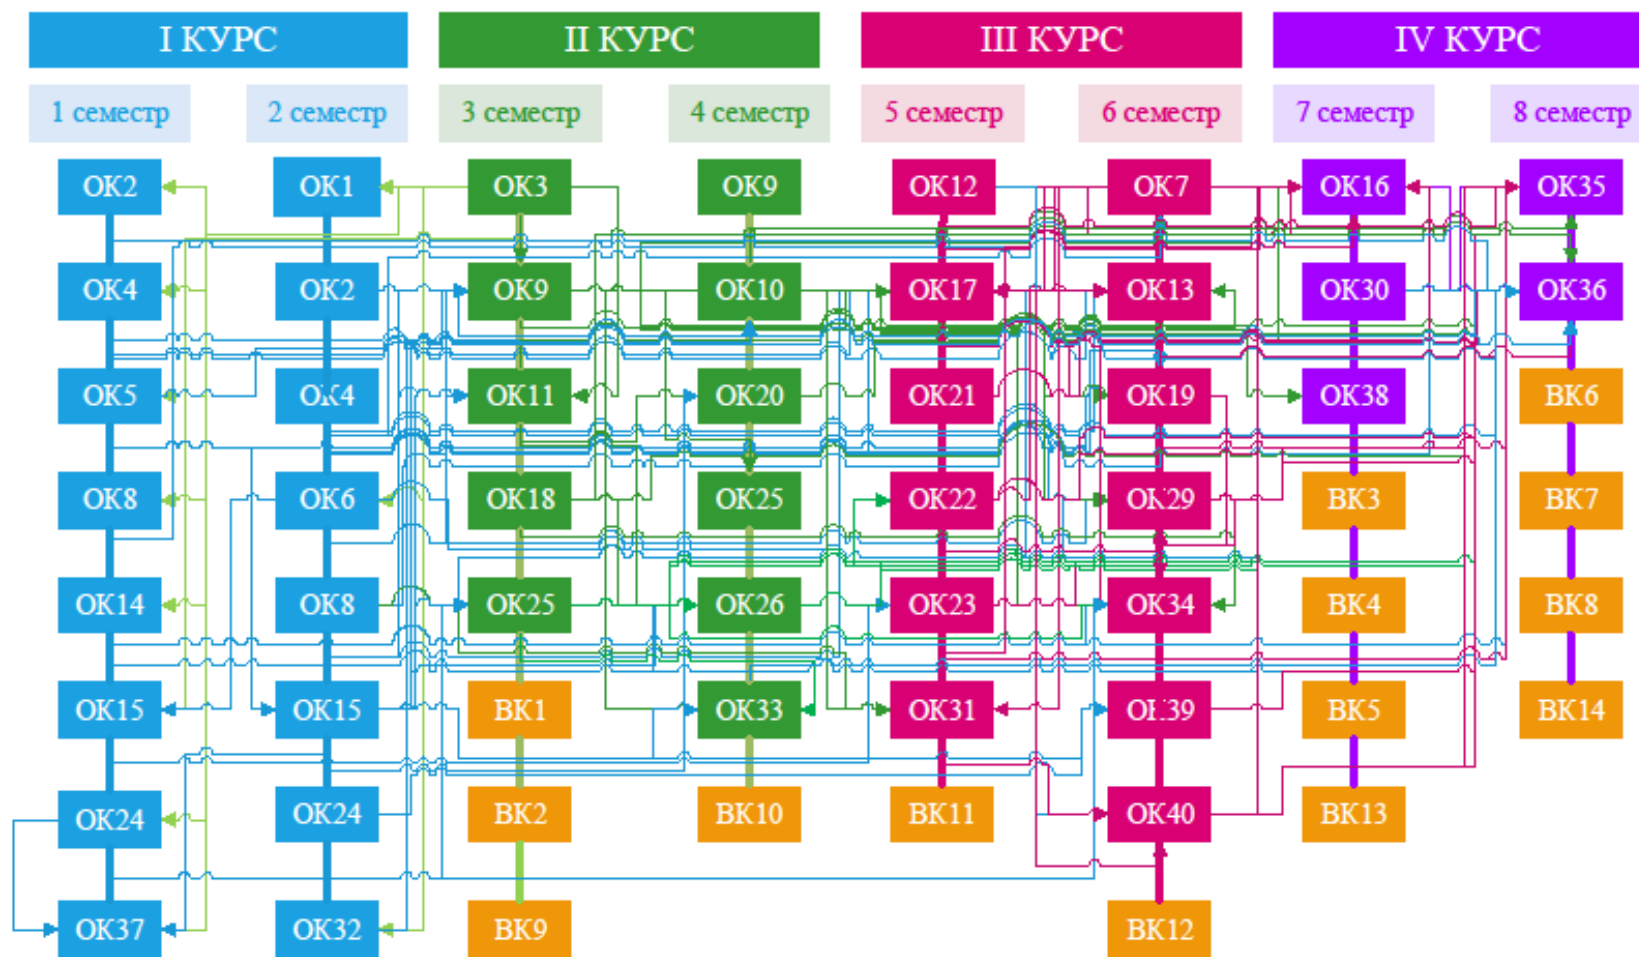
I КУРС | II КУРС | III КУРС | IV КУРС

1 семестр | 2 семестр | 3 семестр | 4 семестр | 5 семестр | 6 семестр | 7 семестр | 8 семестр

| 1 семестр | 2 семестр | 3 семестр | 4 семестр | 5 семестр | 6 семестр | 7 семестр | 8 семестр |
|---|---|---|---|---|---|---|---|
| ОК2 | ОК1 | ОК3 | ОК9 | ОК12 | ОК7 | ОК16 | ОК35 |
| ОК4 | ОК2 | ОК9 | ОК10 | ОК17 | ОК13 | ОК30 | ОК36 |
| ОК5 | ОК4 | ОК11 | ОК20 | ОК21 | ОК19 | ОК38 | ВК6 |
| ОК8 | ОК6 | ОК18 | ОК25 | ОК22 | ОК29 | ВК3 | ВК7 |
| ОК14 | ОК8 | ОК25 | ОК26 | ОК23 | ОК34 | ВК4 | ВК8 |
| ОК15 | ОК15 | ВК1 | ОК33 | ОК31 | ОК39 | ВК5 | ВК14 |
| ОК24 | ОК24 | ВК2 | ВК10 | ВК11 | ОК40 | ВК13 | |
| ОК37 | ОК32 | ВК9 | | | ВК12 | | |